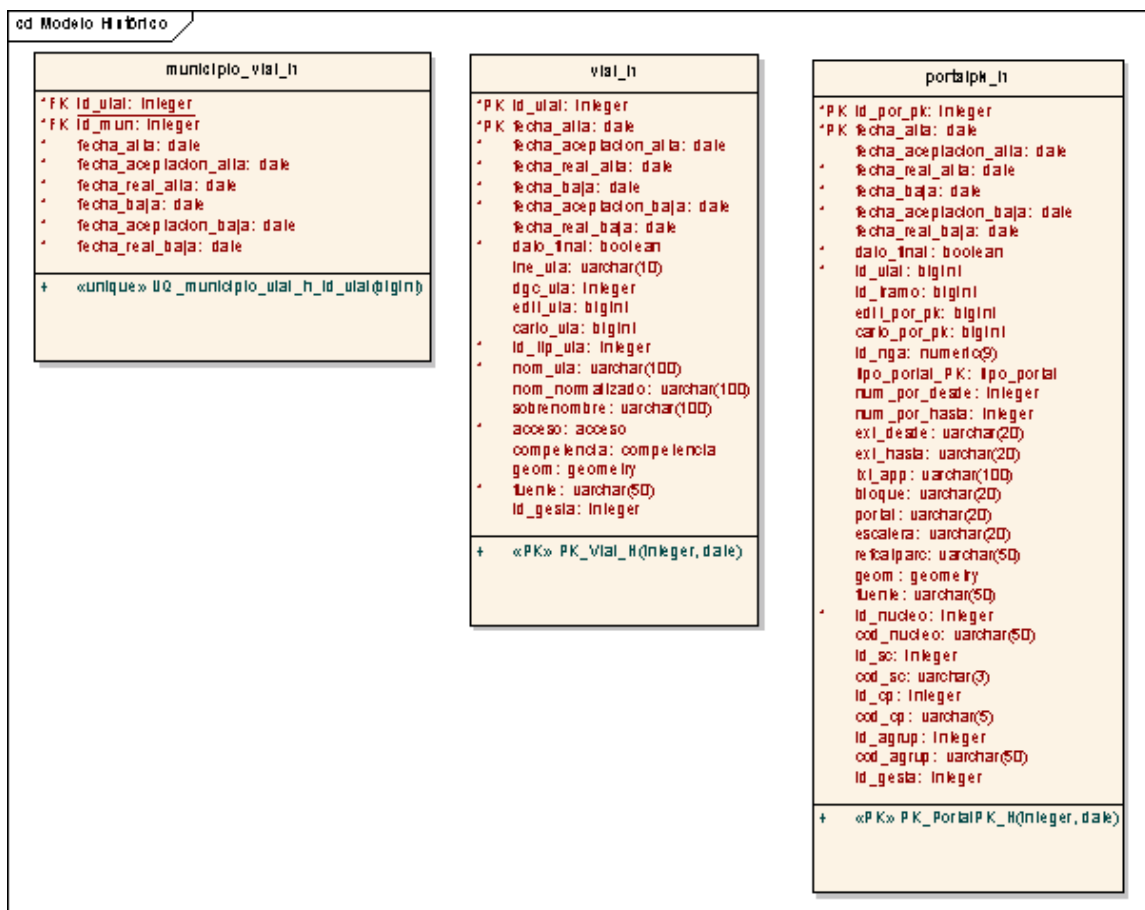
cd Modelo Histórico

municipio_vial_h

*PK id_vial: integer
*FK id_mun: integer
* fecha_alta: date
* fecha_aceptacion_alta: date
* fecha_real_alta: date
* fecha_baja: date
* fecha_aceptacion_baja: date
* fecha_real_baja: date

+ «unique» UQ_municipio_vial_h_id_vial(bigint)

vial_h

*PK id_vial: integer
*PK fecha_alta: date
* fecha_aceptacion_alta: date
* fecha_real_alta: date
* fecha_baja: date
* fecha_aceptacion_baja: date
fecha_real_baja: date
* dato_final: boolean
ine_via: varchar(10)
dgc_via: integer
edit_via: bigint
carto_via: bigint
* id_tip_via: integer
* nom_via: varchar(100)
nom_normalizado: varchar(100)
sobrenombre: varchar(100)
* acceso: acceso
competencia: competencia
geom: geometry
* fuente: varchar(50)
id_gesta: integer

+ «PK» PK_Vial_H(integer, date)

portalpk_h

*PK id_por_pk: integer
*PK fecha_alta: date
fecha_aceptacion_alta: date
* fecha_real_alta: date
* fecha_baja: date
* fecha_aceptacion_baja: date
fecha_real_baja: date
* dato_final: boolean
* id_vial: bigint
id_tramo: bigint
edit_por_pk: bigint
carto_por_pk: bigint
id_nga: numeric(9)
tipo_portal_PK: tipo_portal
num_por_desde: integer
num_por_hasta: integer
ext_desde: varchar(20)
ext_hasta: varchar(20)
txt_app: varchar(100)
bloque: varchar(20)
portal: varchar(20)
escalera: varchar(20)
refcatparc: varchar(50)
geom: geometry
fuente: varchar(50)
* id_nucleo: integer
cod_nucleo: varchar(50)
id_sc: integer
cod_sc: varchar(3)
id_cp: integer
cod_cp: varchar(5)
id_agrup: integer
cod_agrup: varchar(50)
id_gesta: integer

+ «PK» PK_PortalPK_H(integer, date)